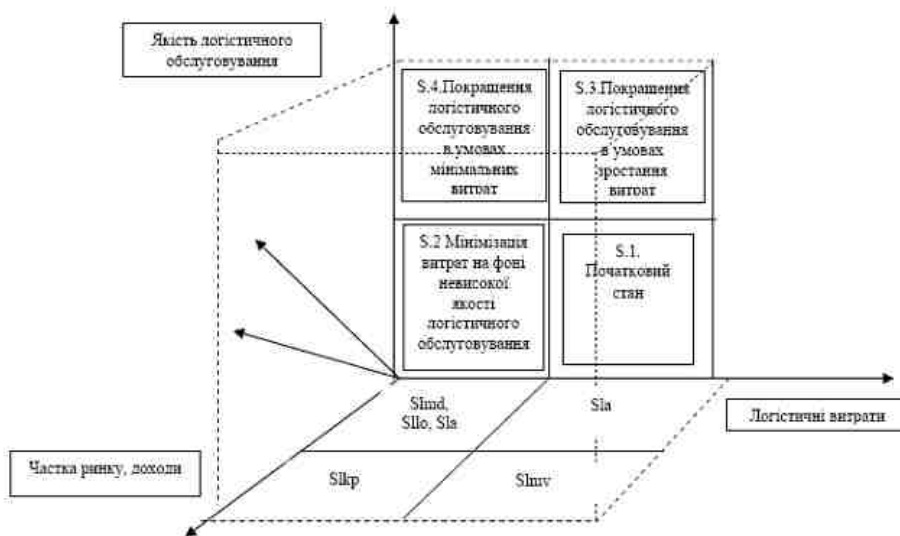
Якість логістичного обслуговування

S.4.Покращення логістичного обслуговування в умовах мінімальних витрат

S.3.Покращення логістичного обслуговування в умовах зростання витрат

S.2 Мінімізація витрат на фоні невисокої якості логістичного обслуговування

S.1. Початковий стан

Slmd, Sllo, Sla

Sla

Логістичні витрати

Частка ринку, доходи

Slkp

Slmv